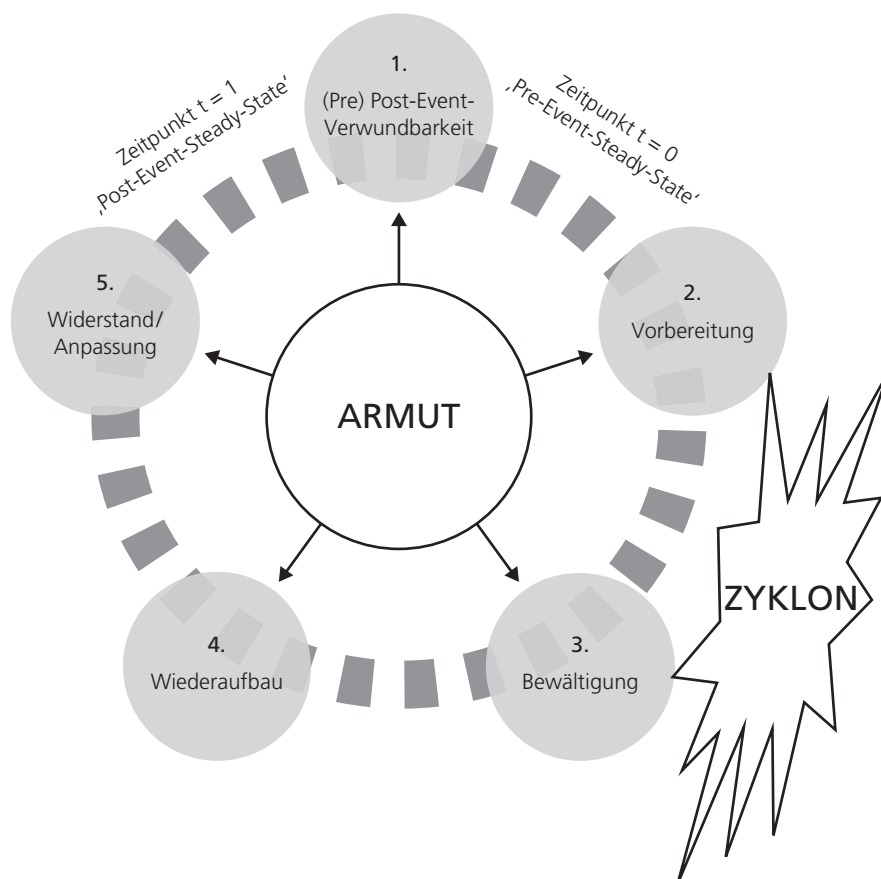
Zeitpunkt t = 1
‚Post-Event-Steady-State'

1.
(Pre) Post-Event-Verwundbarkeit

Zeitpunkt t = 0
‚Pre-Event-Steady-State'

5.
Widerstand/
Anpassung

2.
Vorbereitung

ARMUT

ZYKLON

4.
Wiederaufbau

3.
Bewältigung